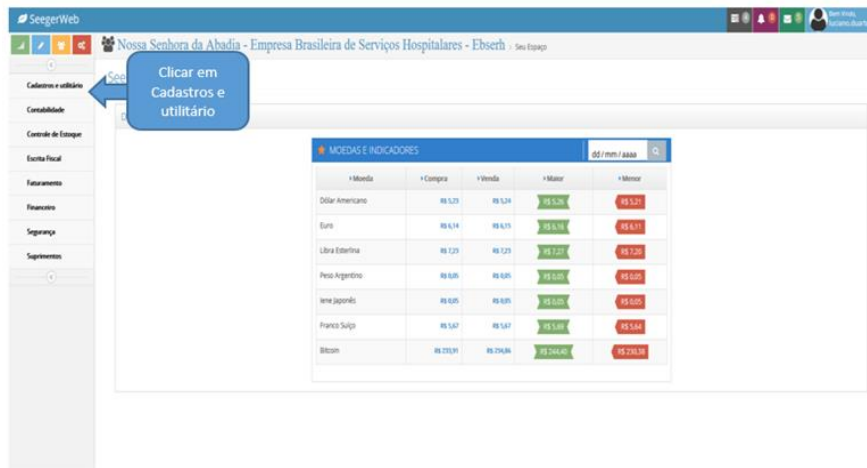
SeegerWeb

Bem Vindo, luciano.duart

Nossa Senhora da Abadia - Empresa Brasileira de Serviços Hospitalares - Ebserh > Seu Espaço

Cadastros e utilitário
Contabilidade
Controle de Estoque
Escrita Fiscal
Faturamento
Financeiro
Segurança
Suprimentos

Seeg

Clicar em Cadastros e utilitário

MOEDAS E INDICADORES

dd / mm / aaaa

| Moeda | Compra | Venda | Maior | Menor |
|---|---|---|---|---|
| Dólar Americano | R$ 5,23 | R$ 5,24 | R$ 5,26 | R$ 5,21 |
| Euro | R$ 6,14 | R$ 6,15 | R$ 6,16 | R$ 6,11 |
| Libra Esterlina | R$ 7,23 | R$ 7,23 | R$ 7,27 | R$ 7,20 |
| Peso Argentino | R$ 0,05 | R$ 0,05 | R$ 0,05 | R$ 0,05 |
| Iene Japonês | R$ 0,05 | R$ 0,05 | R$ 0,05 | R$ 0,05 |
| Franco Suíço | R$ 5,67 | R$ 5,67 | R$ 5,69 | R$ 5,64 |
| Bitcoin | R$ 233,91 | R$ 234,84 | R$ 244,40 | R$ 230,38 |